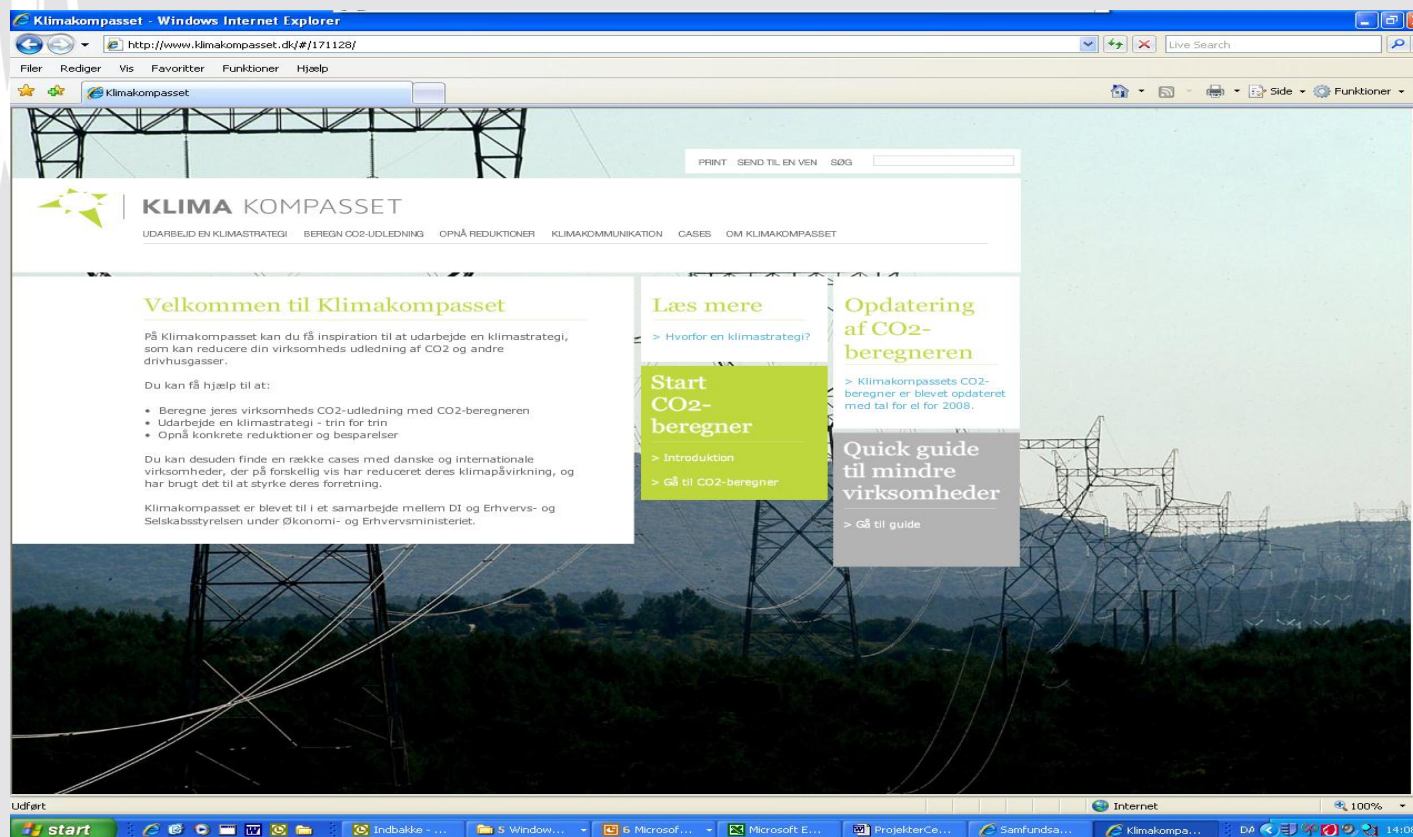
Klimakompasset - Windows Internet Explorer

http://www.klimakompasset.dk/#/171128/

Live Search

Filer Rediger Vis Favoritter Funktioner Hjælp

Klimakompasset

Side Funktioner

PRINT SEND TIL EN VEN SØG

KLIMA KOMPASSET

UDARBEJD EN KLIMASTRATEGI BEREGN CO2-UDLEDNING OPNÅ REDUKTIONER KLIMAKOMMUNIKATION CASES OM KLIMAKOMPASSET

Velkommen til Klimakompasset

På Klimakompasset kan du få inspiration til at udarbejde en klimastrategi, som kan reducere din virksomheds udledning af CO2 og andre drivhusgasser.

Du kan få hjælp til at:

• Beregne jeres virksomheds CO2-udledning med CO2-beregneren
• Udarbejde en klimastrategi - trin for trin
• Opnå konkrete reduktioner og besparelser

Du kan desuden finde en række cases med danske og internationale virksomheder, der på forskellig vis har reduceret deres klimapåvirkning, og har brugt det til at styrke deres forretning.

Klimakompasset er blevet til i et samarbejde mellem DI og Erhvervs- og Selskabsstyrelsen under Økonomi- og Erhvervsministeriet.

Læs mere

> Hvorfor en klimastrategi?

Start CO2-beregner

> Introduktion

> Gå til CO2-beregner

Opdatering af CO2-beregneren

> Klimakompassets CO2-beregner er blevet opdateret med tal for el for 2008.

Quick guide til mindre virksomheder

> Gå til guide

Udført

Internet

100%

start

Indbakke - ...

5 Window...

6 Microsof...

Microsoft E...

ProjekterCe...

Samfundsa...

Klimakompa...

DA

14:08